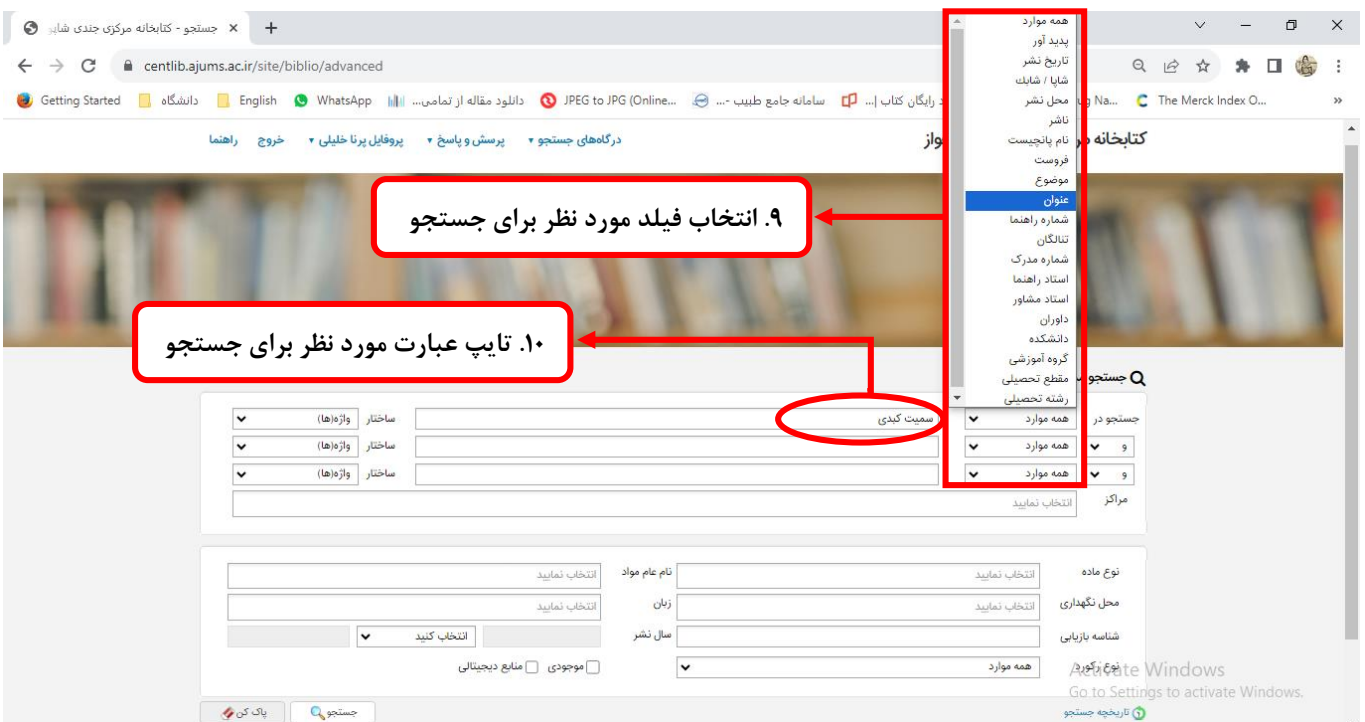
جستجو - کتابخانه مرکزی جندی شاپ ×
centlib.ajums.ac.ir/site/biblio/advanced

Getting Started | دانشگاه | English | WhastApp | دانلود مقاله از تمامی... | سامانه جامع طبیب -... | JPEG to JPG (Online... | رایگان کتاب |... | Na... | The Merck Index O...

کتابخانه م... واز
درگاه‌های جستجو ▾ | پرسش و پاسخ ▾ | پروفایل پرنا خلیلی ▾ | خروج | راهنما

همه موارد
پدید آور
تاریخ نشر
شاپا / شابک
محل نشر
ناشر
نام پاتیجست
فروست
موضوع
عنوان
شماره راهنما
تنالگان
شماره مدرک
استاد راهنما
استاد مشاور
داوران
دانشکده
گروه آموزشی
مقطع تحصیلی
رشته تحصیلی

۹. انتخاب فیلد مورد نظر برای جستجو

۱۰. تایپ عبارت مورد نظر برای جستجو

جستجو

جستجو در | همه موارد | سمیت کبدی | ساختار | واژه(ها)
و | همه موارد | ساختار | واژه(ها)
و | همه موارد | ساختار | واژه(ها)
مراکز | انتخاب نمایید

نوع ماده | انتخاب نمایید | نام عام مواد | انتخاب نمایید
محل نگهداری | انتخاب نمایید | زبان | انتخاب نمایید
شناسه بازیابی | سال نشر | انتخاب کنید
نوع رکورد | همه موارد | موجودی | منابع دیجیتالی

Activate Windows
Go to Settings to activate Windows.

تاریخچه جستجو | جستجو | پاک کن